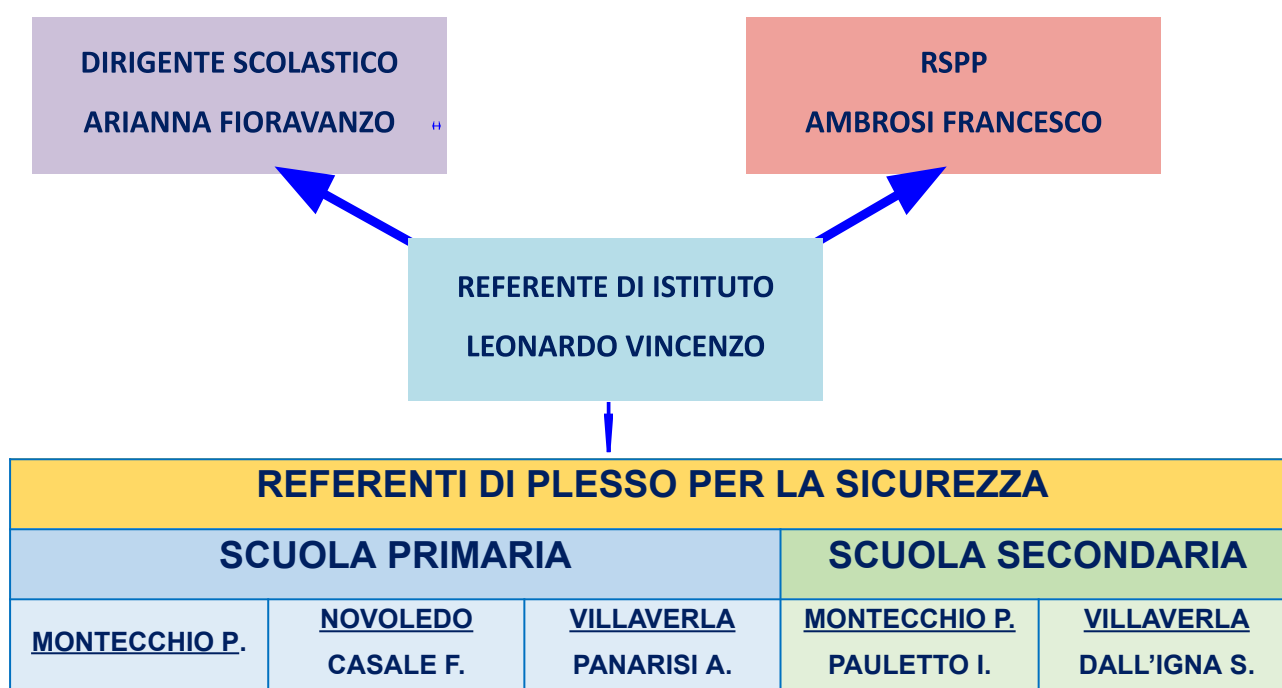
DIRIGENTE SCOLASTICO
ARIANNA FIORAVANZO

RSPP
AMBROSI FRANCESCO

REFERENTE DI ISTITUTO
LEONARDO VINCENZO

| REFERENTI DI PLESSO PER LA SICUREZZA | | | | |
|---|---|---|---|---|
| SCUOLA PRIMARIA | | | SCUOLA SECONDARIA | |
| MONTECCHIO P. | NOVOLEDO CASALE F. | VILLAVERLA PANARISI A. | MONTECCHIO P. PAULETTO I. | VILLAVERLA DALL'IGNA S. |